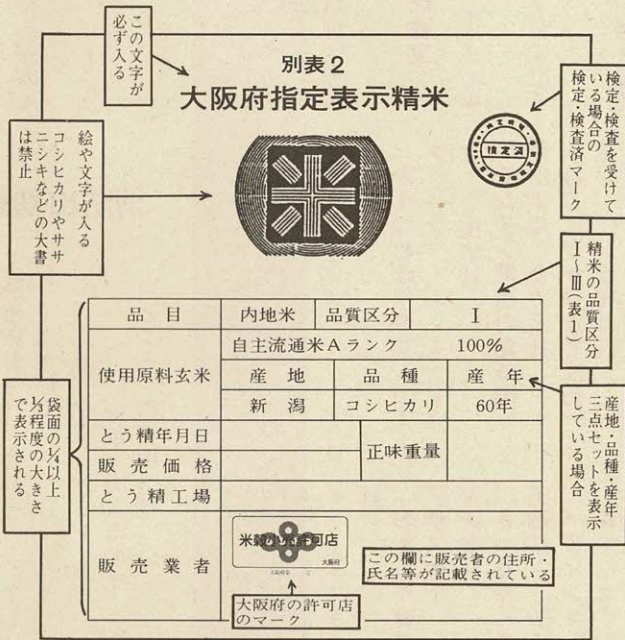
この文字が必ず入る

別表2
大阪府指定表示精米

検定・検査を受けている場合の検定・検査済マーク

検定済

絵や文字が入るコシヒカリやササニシキなどの大書は禁止

精米の品質区分I〜III（表1）

| 品　目 | 内地米 | 品質区分 | I |
|---|---|---|---|
| 使用原料玄米 | 自主流通米Aランク　100% | | |
| | 産　地 | 品　種 | 産　年 |
| | 新　潟 | コシヒカリ | 60年 |
| とう精年月日 | | 正味重量 | |
| 販売価格 | | | |
| とう精工場 | | | |
| 販売業者 | 米穀小売許可店 大阪府 | | |

袋面の¼以上⅓程度の大きさで表示される

産地・品種・産年三点セットを表示している場合

この欄に販売者の住所・氏名等が記載されている

大阪府の許可店のマーク